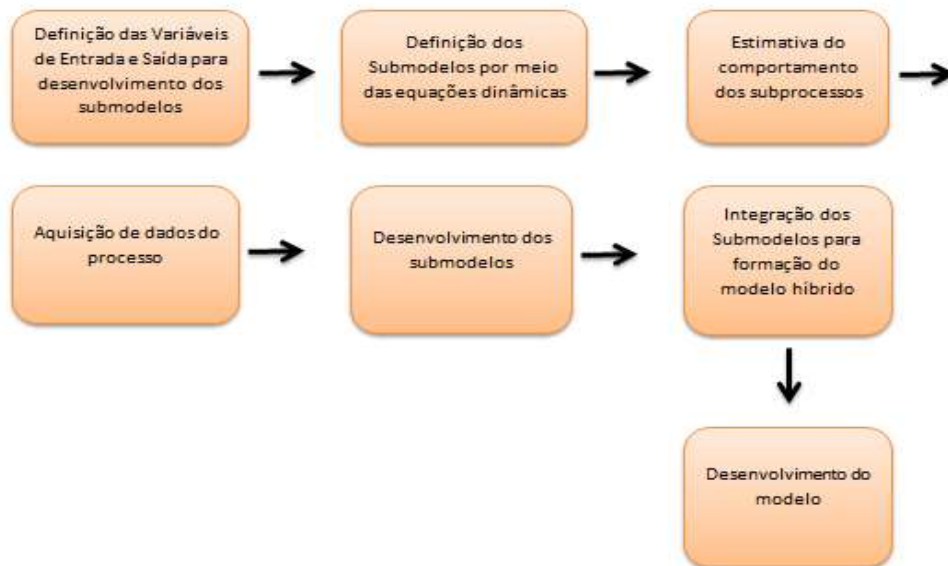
Definição das Variáveis de Entrada e Saída para desenvolvimento dos submodelos

Definição dos Submodelos por meio das equações dinâmicas

Estimativa do comportamento dos subprocessos

Aquisição de dados do processo

Desenvolvimento dos submodelos

Integração dos Submodelos para formação do modelo híbrido

Desenvolvimento do modelo